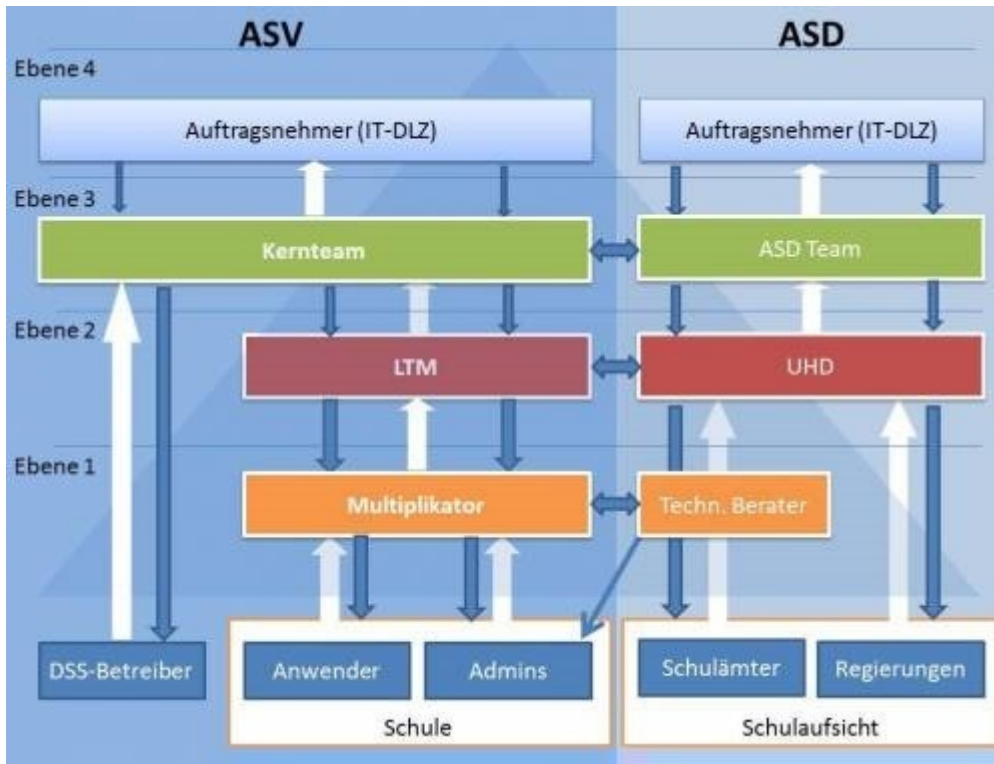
ASV

ASD

Ebene 4

Auftragsnehmer (IT-DLZ)

Auftragsnehmer (IT-DLZ)

Ebene 3

Kernteam

ASD Team

Ebene 2

LTM

UHD

Ebene 1

Multiplikator

Techn. Berater

DSS-Betreiber

Anwender

Admins

Schule

Schulämter

Regierungen

Schulaufsicht